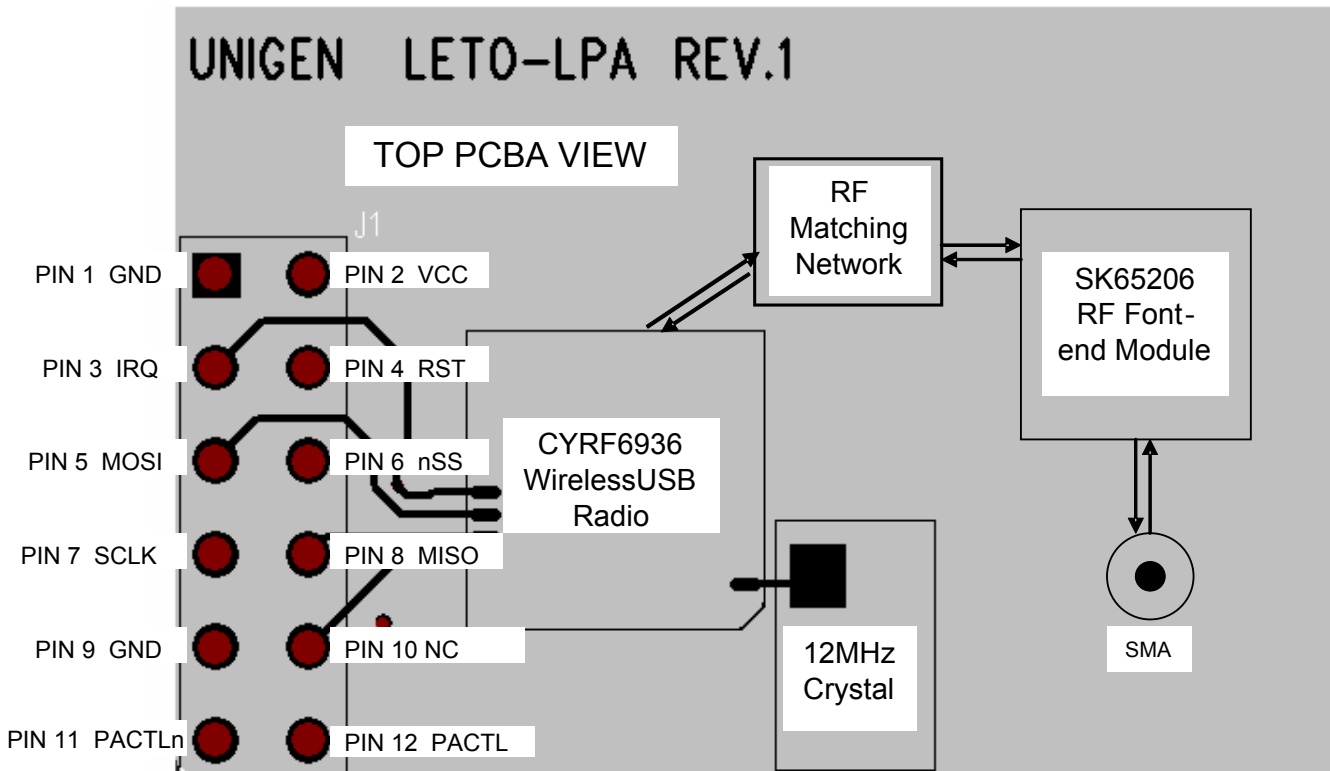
UNIGEN LETO-LPA REV.1

TOP PCBA VIEW

J1

PIN 1 GND
PIN 2 VCC
PIN 3 IRQ
PIN 4 RST
PIN 5 MOSI
PIN 6 nSS
PIN 7 SCLK
PIN 8 MISO
PIN 9 GND
PIN 10 NC
PIN 11 PACTLn
PIN 12 PACTL

RF Matching Network

SK65206 RF Font-end Module

CYRF6936 WirelessUSB Radio

12MHz Crystal

SMA